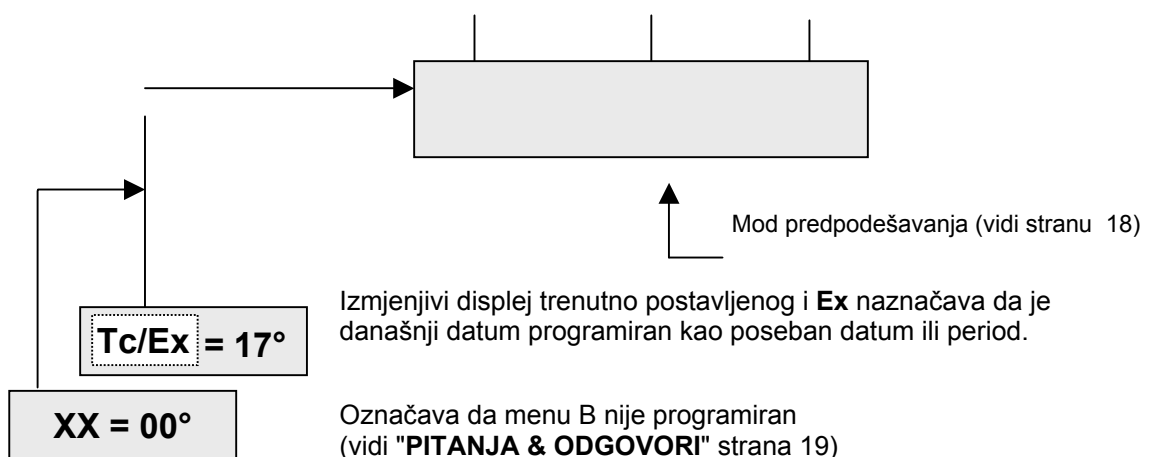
Mod predpodešavanja (vidi stranu 18)

Tc/Ex = 17°

Izmjenjivi displej trenutno postavljenog i **Ex** naznačava da je današnji datum programiran kao poseban datum ili period.

XX = 00°

Označava da menu B nije programiran (vidi "**PITANJA & ODGOVORI**" strana 19)